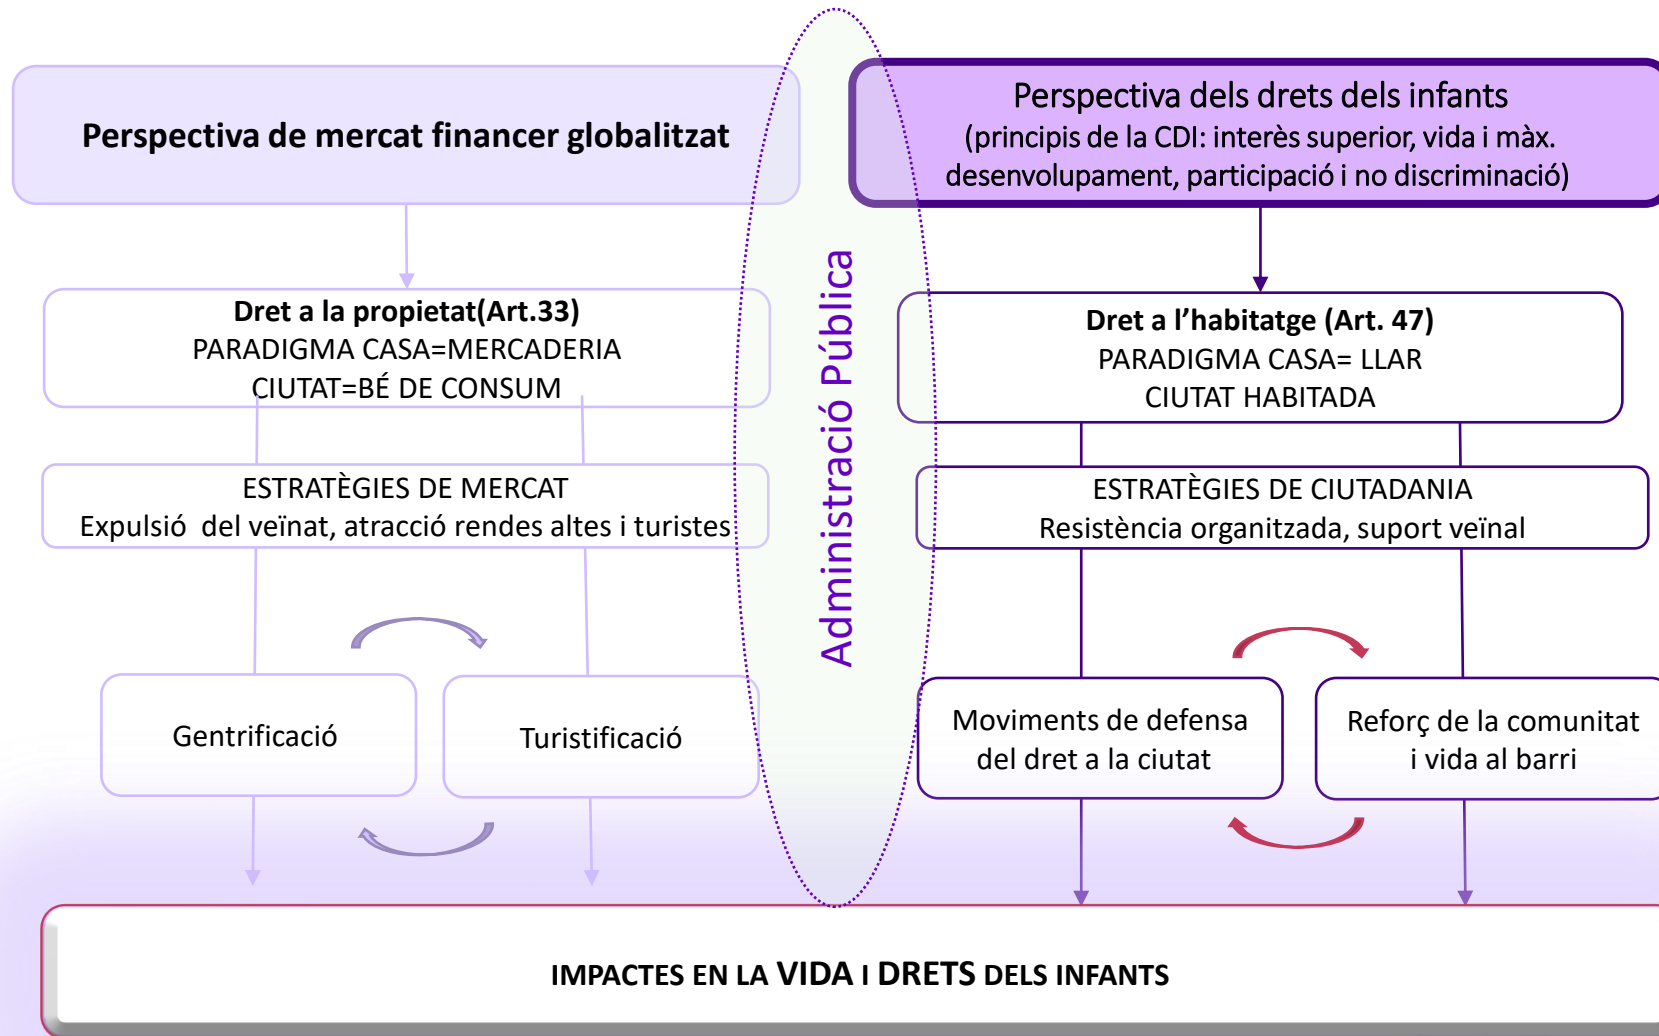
Perspectiva de mercat financer globalitzat

Perspectiva dels drets dels infants
(principis de la CDI: interès superior, vida i màx. desenvolupament, participació i no discriminació)

Administració Pública

Dret a la propietat(Art.33)
PARADIGMA CASA=MERCADERIA
CIUTAT=BÉ DE CONSUM

Dret a l'habitatge (Art. 47)
PARADIGMA CASA= LLAR
CIUTAT HABITADA

ESTRATÈGIES DE MERCAT
Expulsió del veïnat, atracció rendes altes i turistes

ESTRATÈGIES DE CIUTADANIA
Resistència organitzada, suport veïnal

Gentrificació

Turistificació

Moviments de defensa del dret a la ciutat

Reforç de la comunitat i vida al barri

IMPACTES EN LA VIDA I DRETS DELS INFANTS